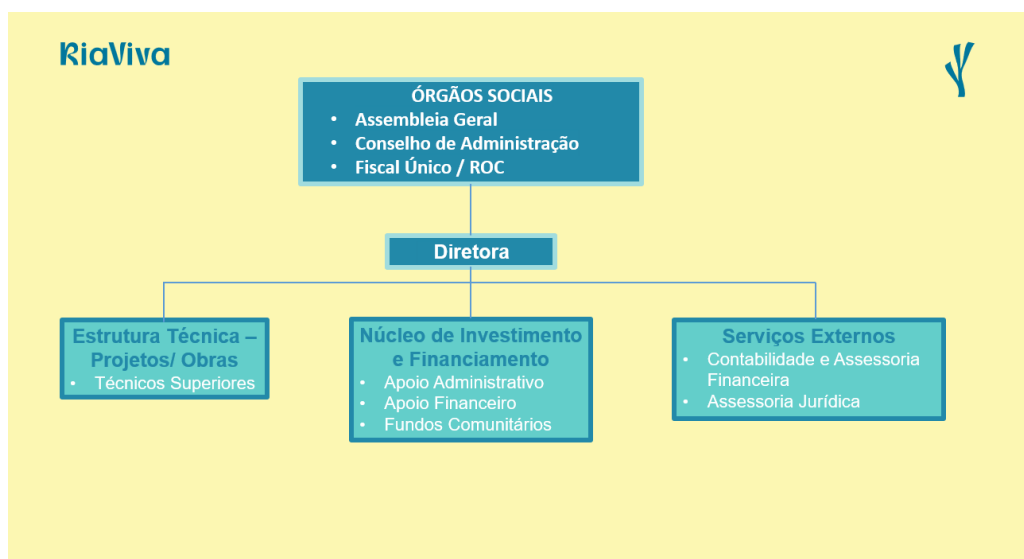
RiaViva

ÓRGÃOS SOCIAIS
• Assembleia Geral
• Conselho de Administração
• Fiscal Único / ROC

Diretora

Estrutura Técnica – Projetos/ Obras
• Técnicos Superiores

Núcleo de Investimento e Financiamento
• Apoio Administrativo
• Apoio Financeiro
• Fundos Comunitários

Serviços Externos
• Contabilidade e Assessoria Financeira
• Assessoria Jurídica